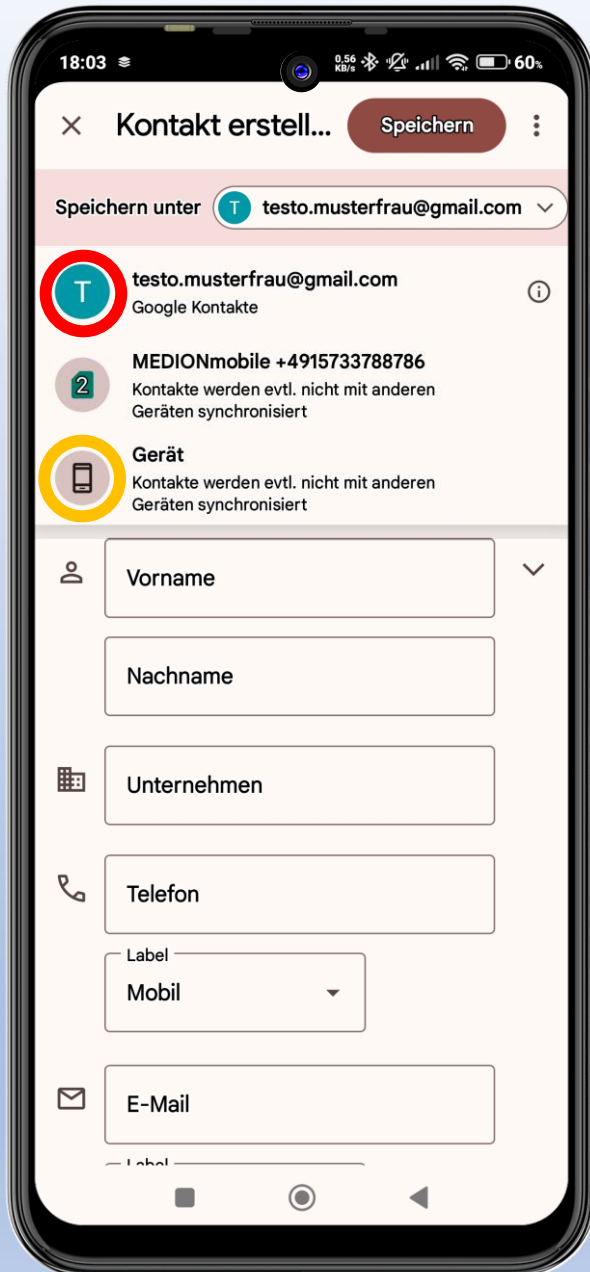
18:03 0,56 KB/s 60%

Kontakt erstell...
Speichern

Speichern unter T testo.musterfrau@gmail.com

T testo.musterfrau@gmail.com
Google Kontakte

2 MEDIONmobile +4915733788786
Kontakte werden evtl. nicht mit anderen Geräten synchronisiert

Gerät
Kontakte werden evtl. nicht mit anderen Geräten synchronisiert

Vorname

Nachname

Unternehmen

Telefon

Label
Mobil

E-Mail

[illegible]